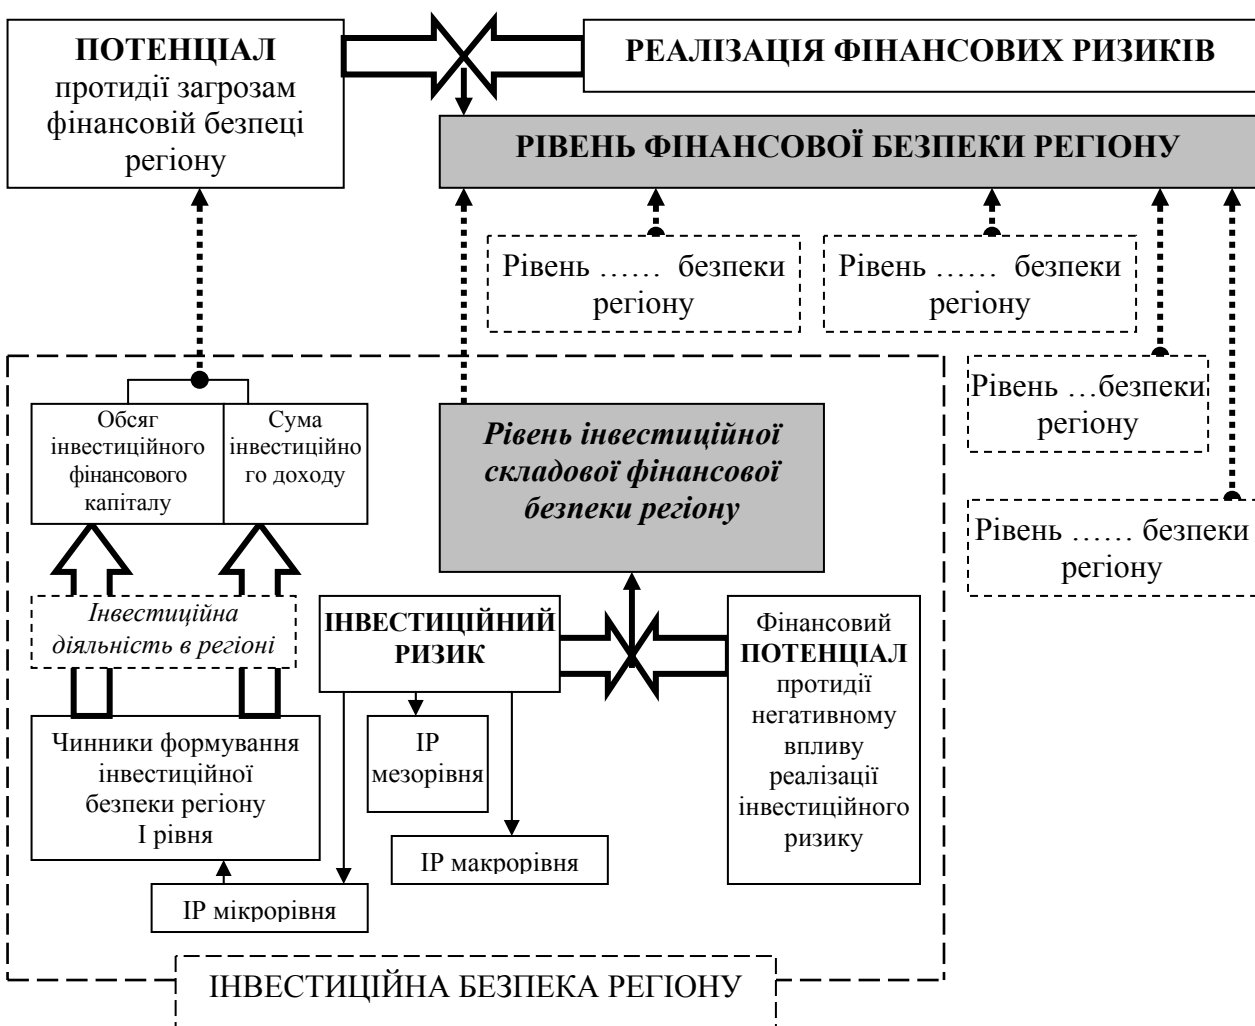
ПОТЕНЦІАЛ протидії загрозам фінансовій безпеці регіону

РЕАЛІЗАЦІЯ ФІНАНСОВИХ РИЗИКІВ

РІВЕНЬ ФІНАНСОВОЇ БЕЗПЕКИ РЕГІОНУ

Рівень …… безпеки регіону

Рівень …… безпеки регіону

Рівень …безпеки регіону

Рівень …… безпеки регіону

Обсяг інвестиційного фінансового капіталу

Сума інвестиційного доходу

Рівень інвестиційної складової фінансової безпеки регіону

Інвестиційна діяльність в регіоні

ІНВЕСТИЦІЙНИЙ РИЗИК

Фінансовий ПОТЕНЦІАЛ протидії негативному впливу реалізації інвестиційного ризику

Чинники формування інвестиційної безпеки регіону І рівня

ІР мезорівня

ІР макрорівня

ІР мікрорівня

ІНВЕСТИЦІЙНА БЕЗПЕКА РЕГІОНУ